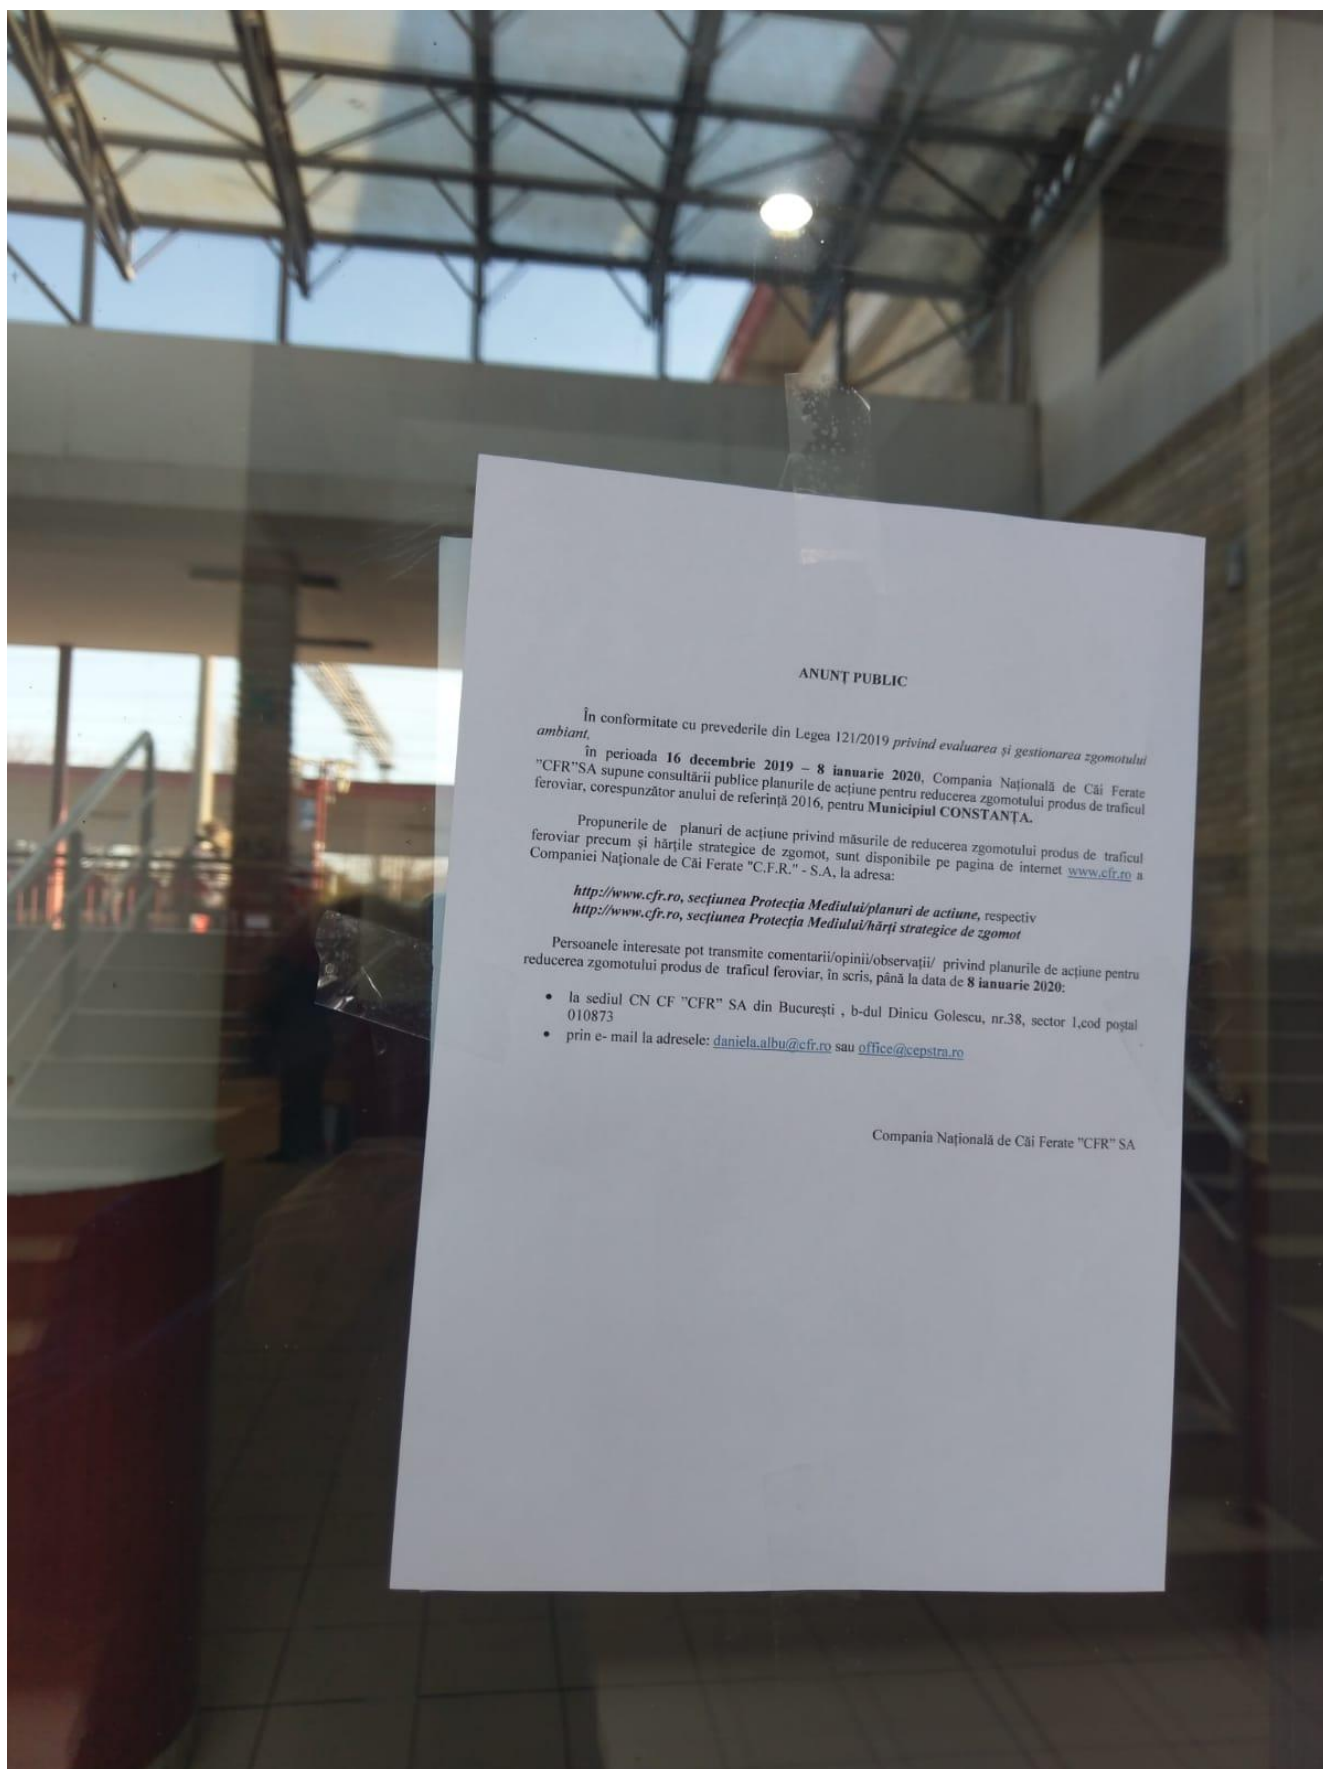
ANUNȚ PUBLIC

În conformitate cu prevederile din Legea 121/2019 *privind evaluarea și gestionarea zgomotului ambiant,*

în perioada **16 decembrie 2019 – 8 ianuarie 2020**, Compania Națională de Căi Ferate "CFR"SA supune consultării publice planurile de acțiune pentru reducerea zgomotului produs de traficul feroviar, corespunzător anului de referință 2016, pentru **Municipiul CONSTANȚA.**

Propunerile de planuri de acțiune privind măsurile de reducerea zgomotului produs de traficul feroviar precum și hărțile strategice de zgomot, sunt disponibile pe pagina de internet www.cfr.ro a Companiei Naționale de Căi Ferate "C.F.R." - S.A, la adresa:

***http://www.cfr.ro, secțiunea Protecția Mediului/planuri de actiune,*** respectiv
***http://www.cfr.ro, secțiunea Protecția Mediului/hărți strategice de zgomot***

Persoanele interesate pot transmite comentarii/opinii/observații/ privind planurile de acțiune pentru reducerea zgomotului produs de traficul feroviar, în scris, până la data de **8 ianuarie 2020:**

- la sediul CN CF "CFR" SA din București , b-dul Dinicu Golescu, nr.38, sector 1,cod poștal 010873
- prin e- mail la adresele: daniela.albu@cfr.ro sau office@cepstra.ro

Compania Națională de Căi Ferate "CFR" SA